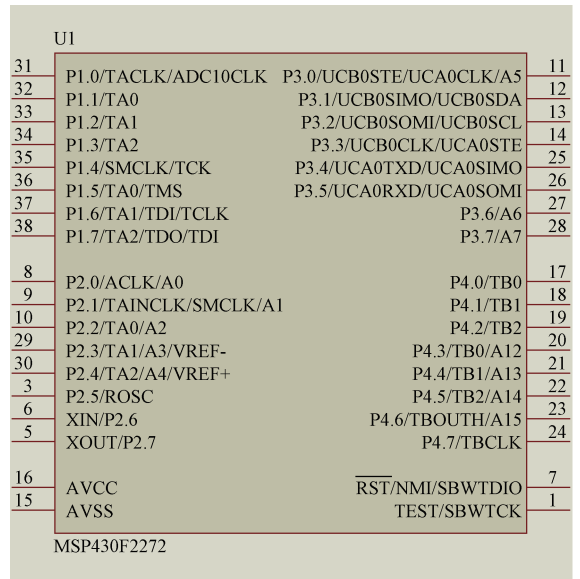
U1

31 P1.0/TACLK/ADC10CLK
32 P1.1/TA0
33 P1.2/TA1
34 P1.3/TA2
35 P1.4/SMCLK/TCK
36 P1.5/TA0/TMS
37 P1.6/TA1/TDI/TCLK
38 P1.7/TA2/TDO/TDI

8 P2.0/ACLK/A0
9 P2.1/TAINCLK/SMCLK/A1
10 P2.2/TA0/A2
29 P2.3/TA1/A3/VREF-
30 P2.4/TA2/A4/VREF+
3 P2.5/ROSC
6 XIN/P2.6
5 XOUT/P2.7

16 AVCC
15 AVSS

P3.0/UCB0STE/UCA0CLK/A5 11
P3.1/UCB0SIMO/UCB0SDA 12
P3.2/UCB0SOMI/UCB0SCL 13
P3.3/UCB0CLK/UCA0STE 14
P3.4/UCA0TXD/UCA0SIMO 25
P3.5/UCA0RXD/UCA0SOMI 26
P3.6/A6 27
P3.7/A7 28

P4.0/TB0 17
P4.1/TB1 18
P4.2/TB2 19
P4.3/TB0/A12 20
P4.4/TB1/A13 21
P4.5/TB2/A14 22
P4.6/TBOUTH/A15 23
P4.7/TBCLK 24

$\overline{RST}$/NMI/SBWTDIO 7
TEST/SBWTCK 1

MSP430F2272